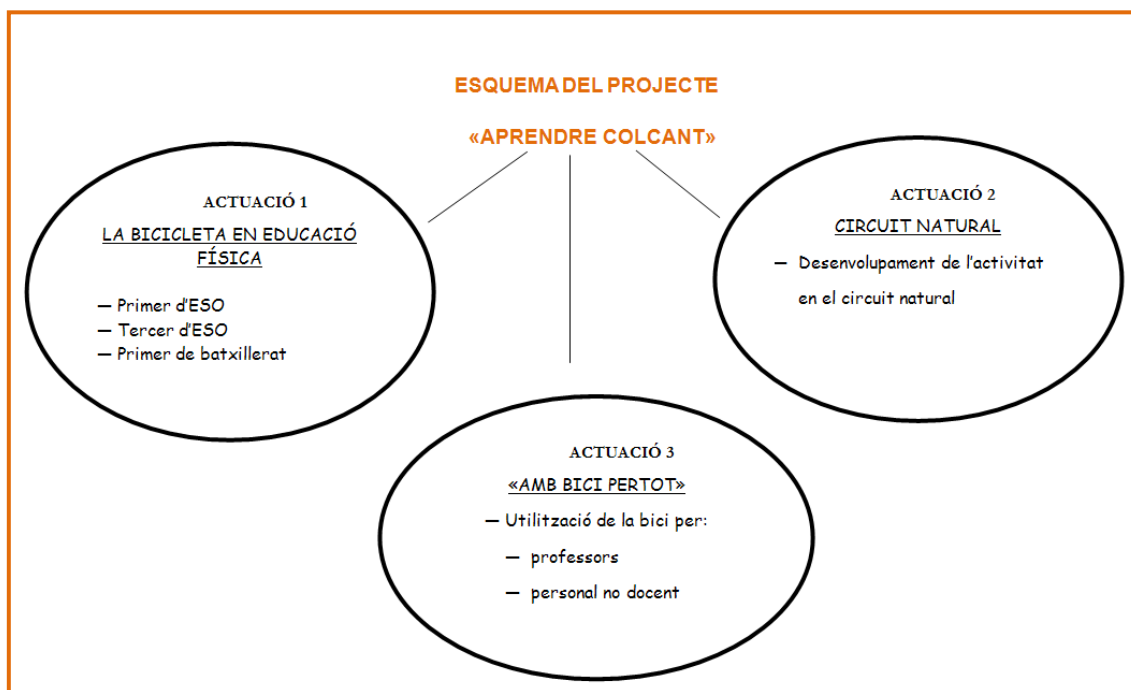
ESQUEMA DEL PROJECTE

«APRENDRE COLCANT»

ACTUACIÓ 1

LA BICICLETA EN EDUCACIÓ FÍSICA

— Primer d'ESO
— Tercer d'ESO
— Primer de batxillerat

ACTUACIÓ 2

CIRCUIT NATURAL

— Desenvolupament de l'activitat en el circuit natural

ACTUACIÓ 3

«AMB BICI PERTOT»

— Utilització de la bici per:
— professors
— personal no docent